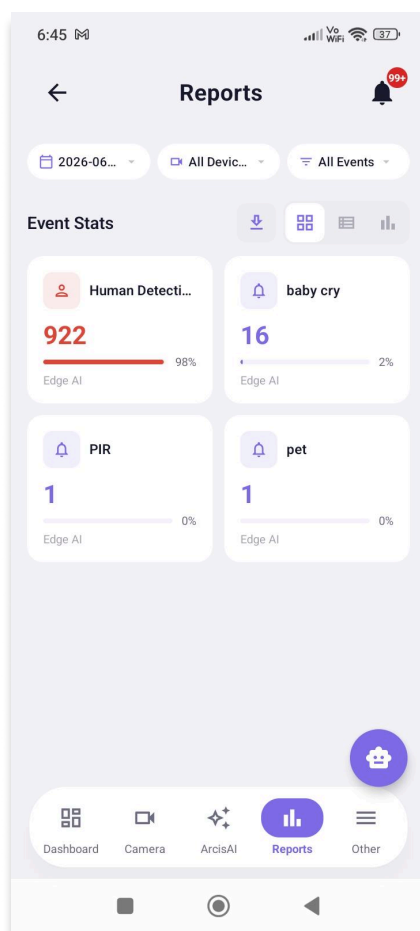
6:45 M

Vo WiFi 37

Reports

99+

2026-06...

All Devic...

All Events

Event Stats

Human Detecti...

922

98%

Edge AI

baby cry

16

2%

Edge AI

PIR

1

0%

Edge AI

pet

1

0%

Edge AI

Dashboard

Camera

ArcisAI

Reports

Other